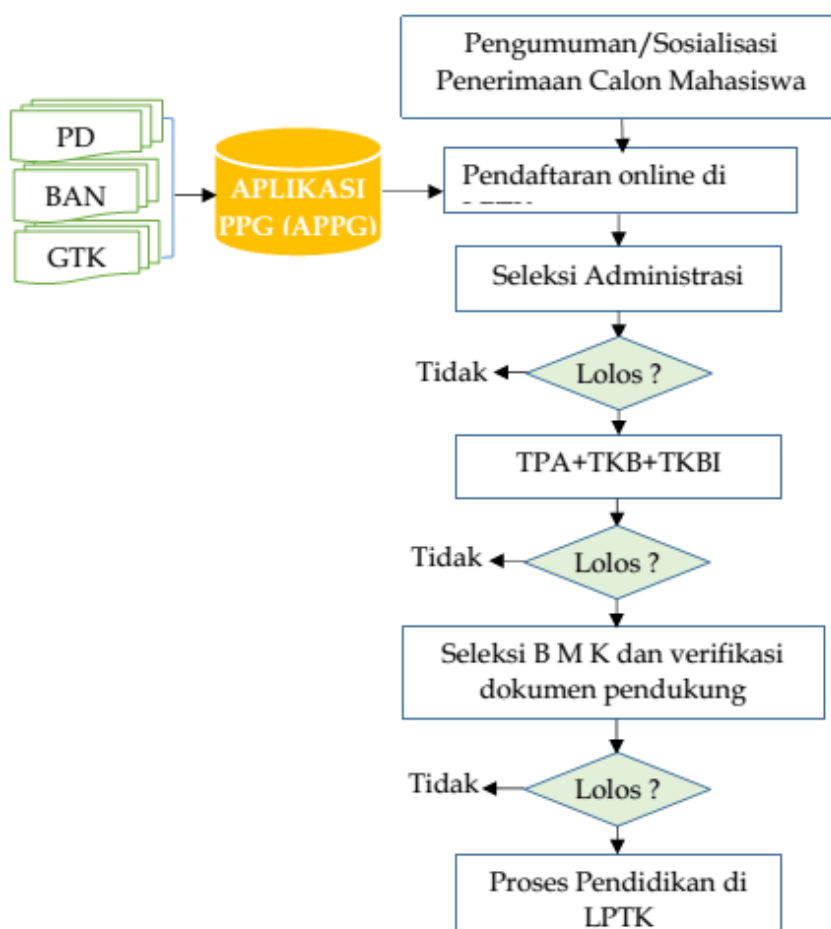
PD

BAN

GTK

APLIKASI PPG (APPG)

Pengumuman/Sosialisasi Penerimaan Calon Mahasiswa

Pendaftaran online di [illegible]

Seleksi Administrasi

Tidak

Lolos ?

TPA+TKB+TKBI

Tidak

Lolos ?

Seleksi B M K dan verifikasi dokumen pendukung

Tidak

Lolos ?

Proses Pendidikan di LPTK